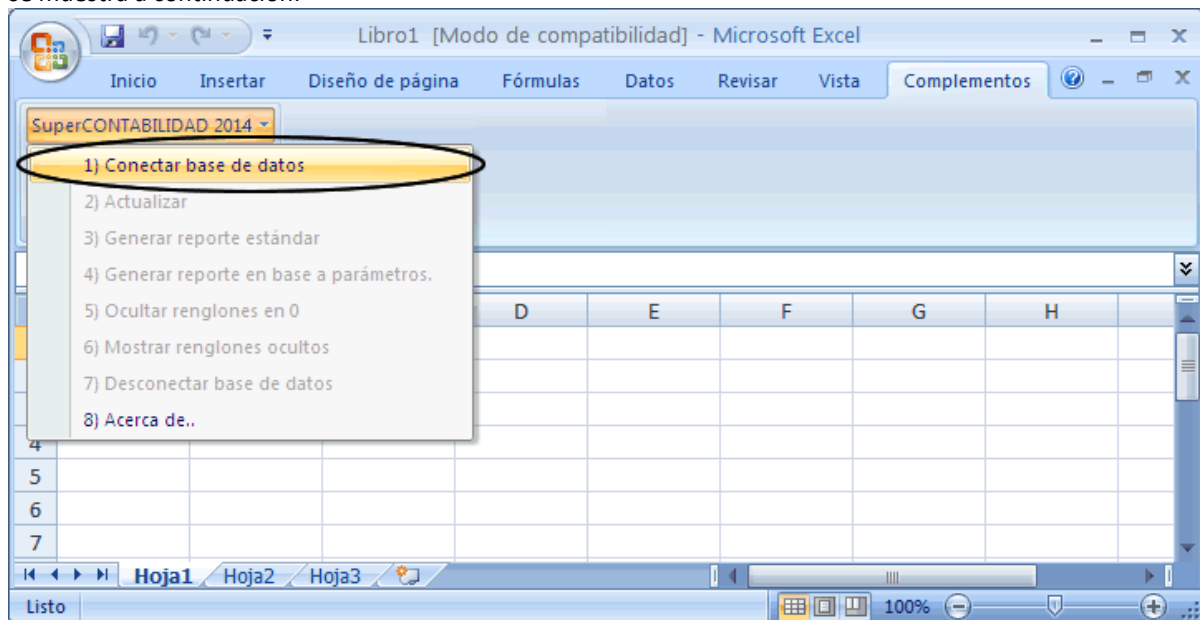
se muestra a continuación:

Libro1 [Modo de compatibilidad] - Microsoft Excel

Inicio Insertar Diseño de página Fórmulas Datos Revisar Vista Complementos

SuperCONTABILIDAD 2014

1) Conectar base de datos
2) Actualizar
3) Generar reporte estándar
4) Generar reporte en base a parámetros.
5) Ocultar renglones en 0
6) Mostrar renglones ocultos
7) Desconectar base de datos
8) Acerca de..

D E F G H

4
5
6
7

Hoja1 Hoja2 Hoja3

Listo 100%